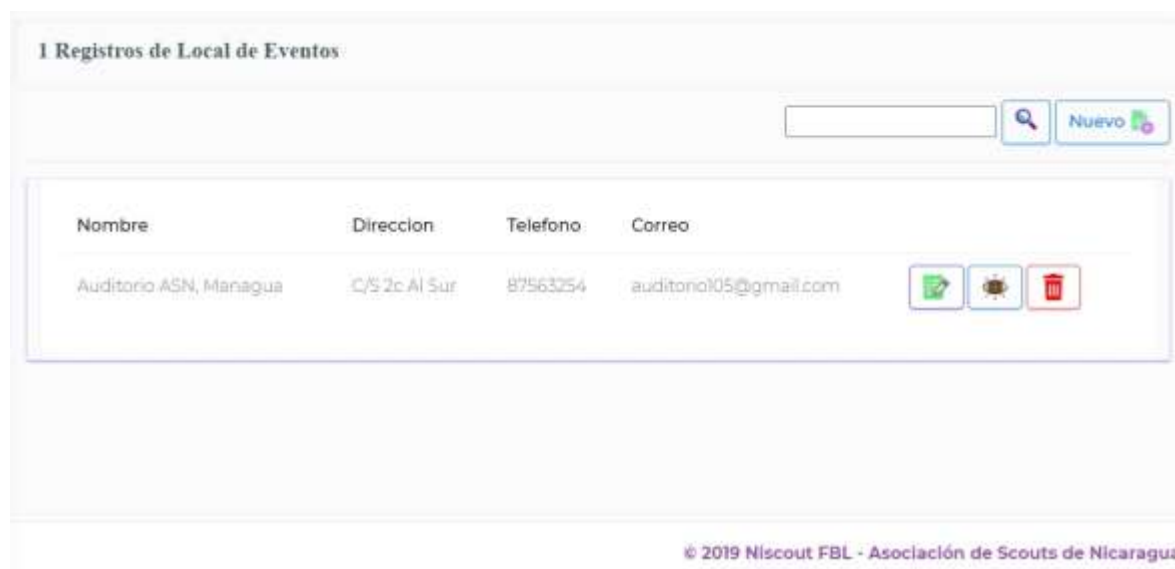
1 Registros de Local de Eventos

Nuevo

| Nombre | Direccion | Telefono | Correo |
|---|---|---|---|
| Auditorio ASN, Managua | C/S 2c Al Sur | 87563254 | auditorio105@gmail.com |

© 2019 Niscout FBL - Asociación de Scouts de Nicaragua